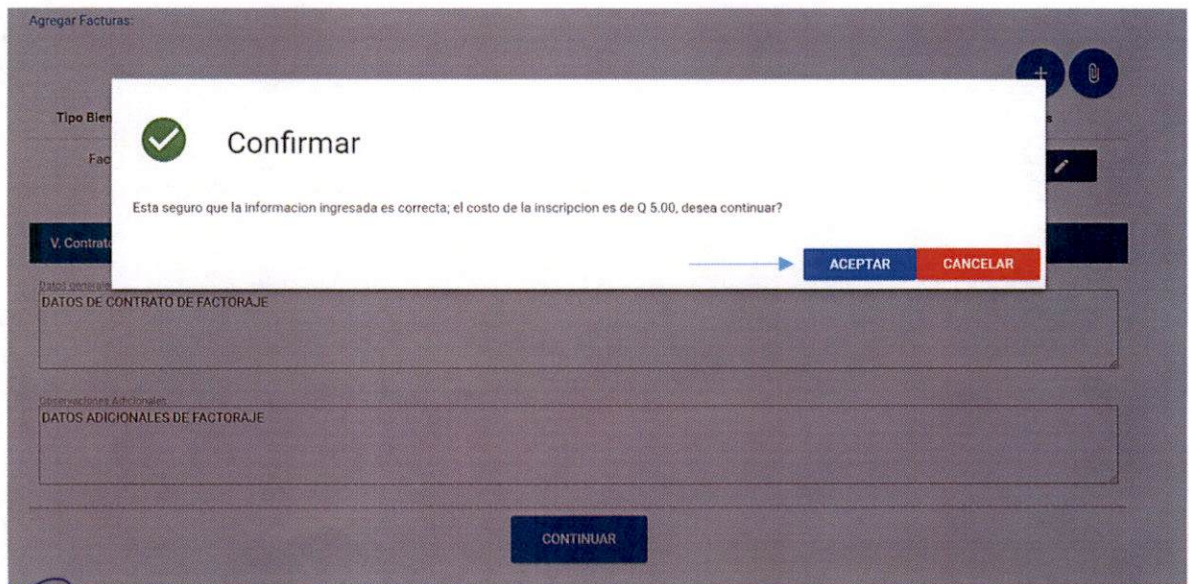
Agregar Facturas:

+

Tipo Bien

Fac

Confirmar

Esta seguro que la informacion ingresada es correcta; el costo de la inscripcion es de Q 5.00, desea continuar?

ACEPTAR CANCELAR

V. Contrat

Datos generales
DATOS DE CONTRATO DE FACTORAJE

Observaciones Adicionales
DATOS ADICIONALES DE FACTORAJE

CONTINUAR